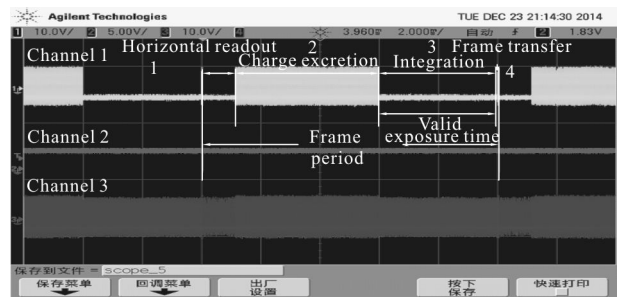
Agilent Technologies
TUE DEC 23 21:14:30 2014
1 10.0V/ 2 5.00V/ 3 10.0V/ 4
3.960s 2.000s/ 自动 $f$ 2 1.83V
Channel 1
Horizontal readout
1
2
Charge excretion
3 Frame transfer
Integration
4
Channel 2
Frame period
Valid exposure time
Channel 3
保存到文件 = scope_5
保存菜单
回调菜单
出厂设置
按下保存
快速打印